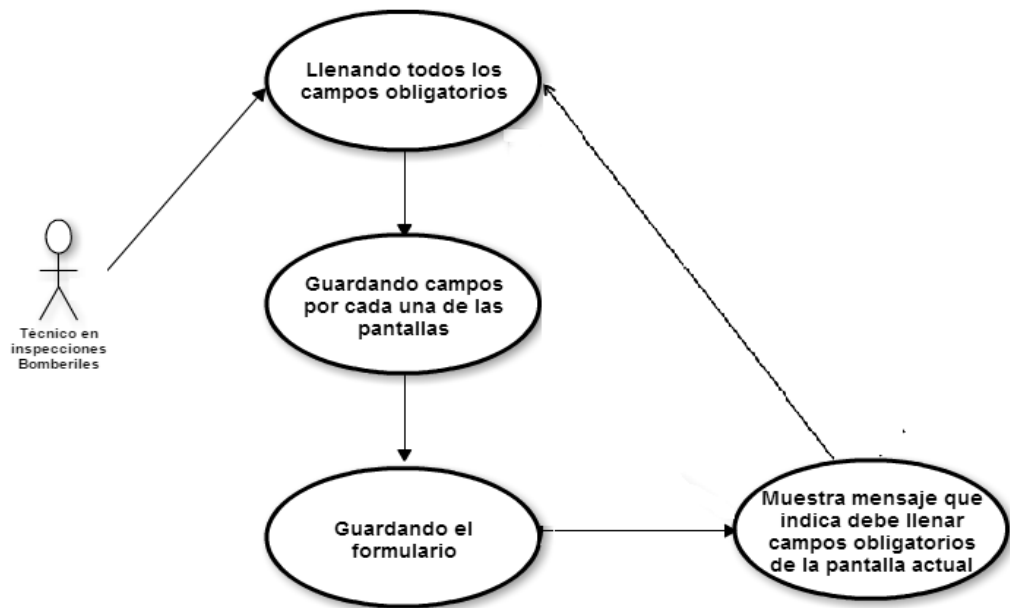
Técnico en inspecciones Bomberiles

Llenando todos los campos obligatorios

Guardando campos por cada una de las pantallas

Guardando el formulario

Muestra mensaje que indica debe llenar campos obligatorios de la pantalla actual